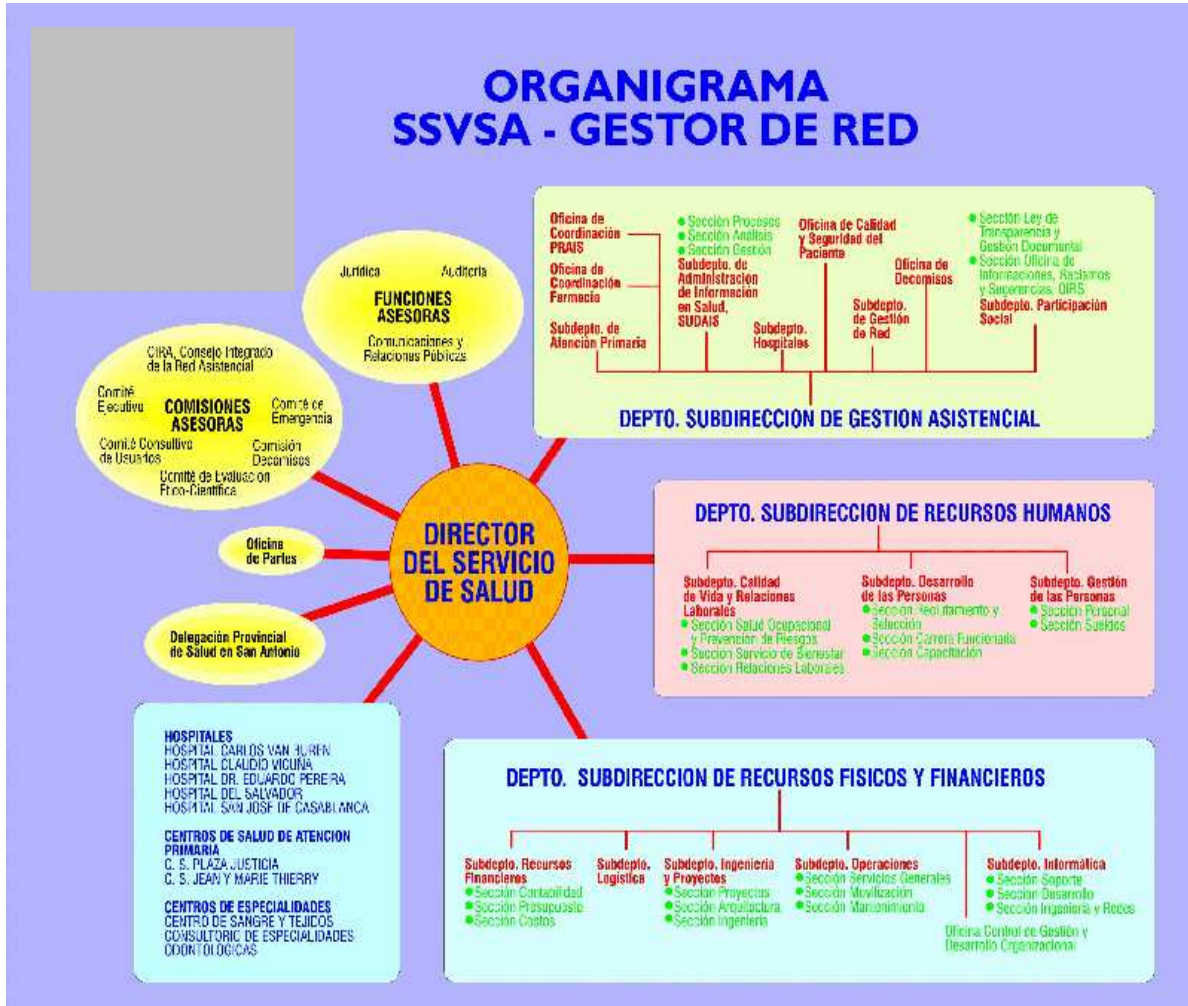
ORGANIGRAMA
SSVSA - GESTOR DE RED

Oficina de Coordinación PRAIS

Oficina de Coordinación Farmacia

Subdepto. de Atención Primaria

Sección Procesos
Sección Análisis
Sección Gestión
Subdepto. de Administración de Información en Salud, SUDAIS

Subdepto. Hospitales

Oficina de Calidad y Seguridad del Paciente

Subdepto. de Gestión de Red

Oficina de Decomisos

Sección Ley de Transparencia y Gestión Documental
Sección Oficina de Informaciones, Reclamos y Sugerencias, OIRS
Subdepto. Participación Social

DEPTO. SUBDIRECCION DE GESTION ASISTENCIAL

Jurídica
Auditoría
FUNCIONES ASESORAS
Comunicaciones y Relaciones Públicas

CIRA, Consejo Integrado de la Red Asistencial
Comité Ejecutivo
COMISIONES ASESORAS
Comité de Emergencia
Comité Consultivo de Usuarios
Comisión Decomisos
Comité de Evaluación Etico-Científica

Oficina de Partes

Delegación Provincial de Salud en San Antonio

DIRECTOR DEL SERVICIO DE SALUD

DEPTO. SUBDIRECCION DE RECURSOS HUMANOS

Subdepto. Calidad de Vida y Relaciones Laborales
Sección Salud Ocupacional y Prevención de Riesgos
Sección Servicio de Bienestar
Sección Relaciones Laborales

Subdepto. Desarrollo de las Personas
Sección Reclutamiento y Selección
Sección Carrera Funcionaria
Sección Capacitación

Subdepto. Gestión de las Personas
Sección Personal
Sección Sueldos

HOSPITALES
HOSPITAL CARLOS VAN BUREN
HOSPITAL CLAUDIO VICUÑA
HOSPITAL DR. EDUARDO PEREIRA
HOSPITAL DEL SALVADOR
HOSPITAL SAN JOSE DE CASABLANCA

CENTROS DE SALUD DE ATENCION PRIMARIA
C. S. PLAZA JUSTICIA
C. S. JEAN Y MARIE THIERRY

CENTROS DE ESPECIALIDADES
CENTRO DE SANGRE Y TEJIDOS
CONSULTORIO DE ESPECIALIDADES ODONTOLOGICAS

DEPTO. SUBDIRECCION DE RECURSOS FISICOS Y FINANCIEROS

Subdepto. Recursos Financieros
Sección Contabilidad
Sección Presupuesto
Sección Costos

Subdepto. Logística

Subdepto. Ingeniería y Proyectos
Sección Proyectos
Sección Arquitectura
Sección Ingeniería

Subdepto. Operaciones
Sección Servicios Generales
Sección Movilización
Sección Mantenimiento

Oficina Control de Gestión y Desarrollo Organizacional

Subdepto. Informática
Sección Soporte
Sección Desarrollo
Sección Ingeniería y Redes